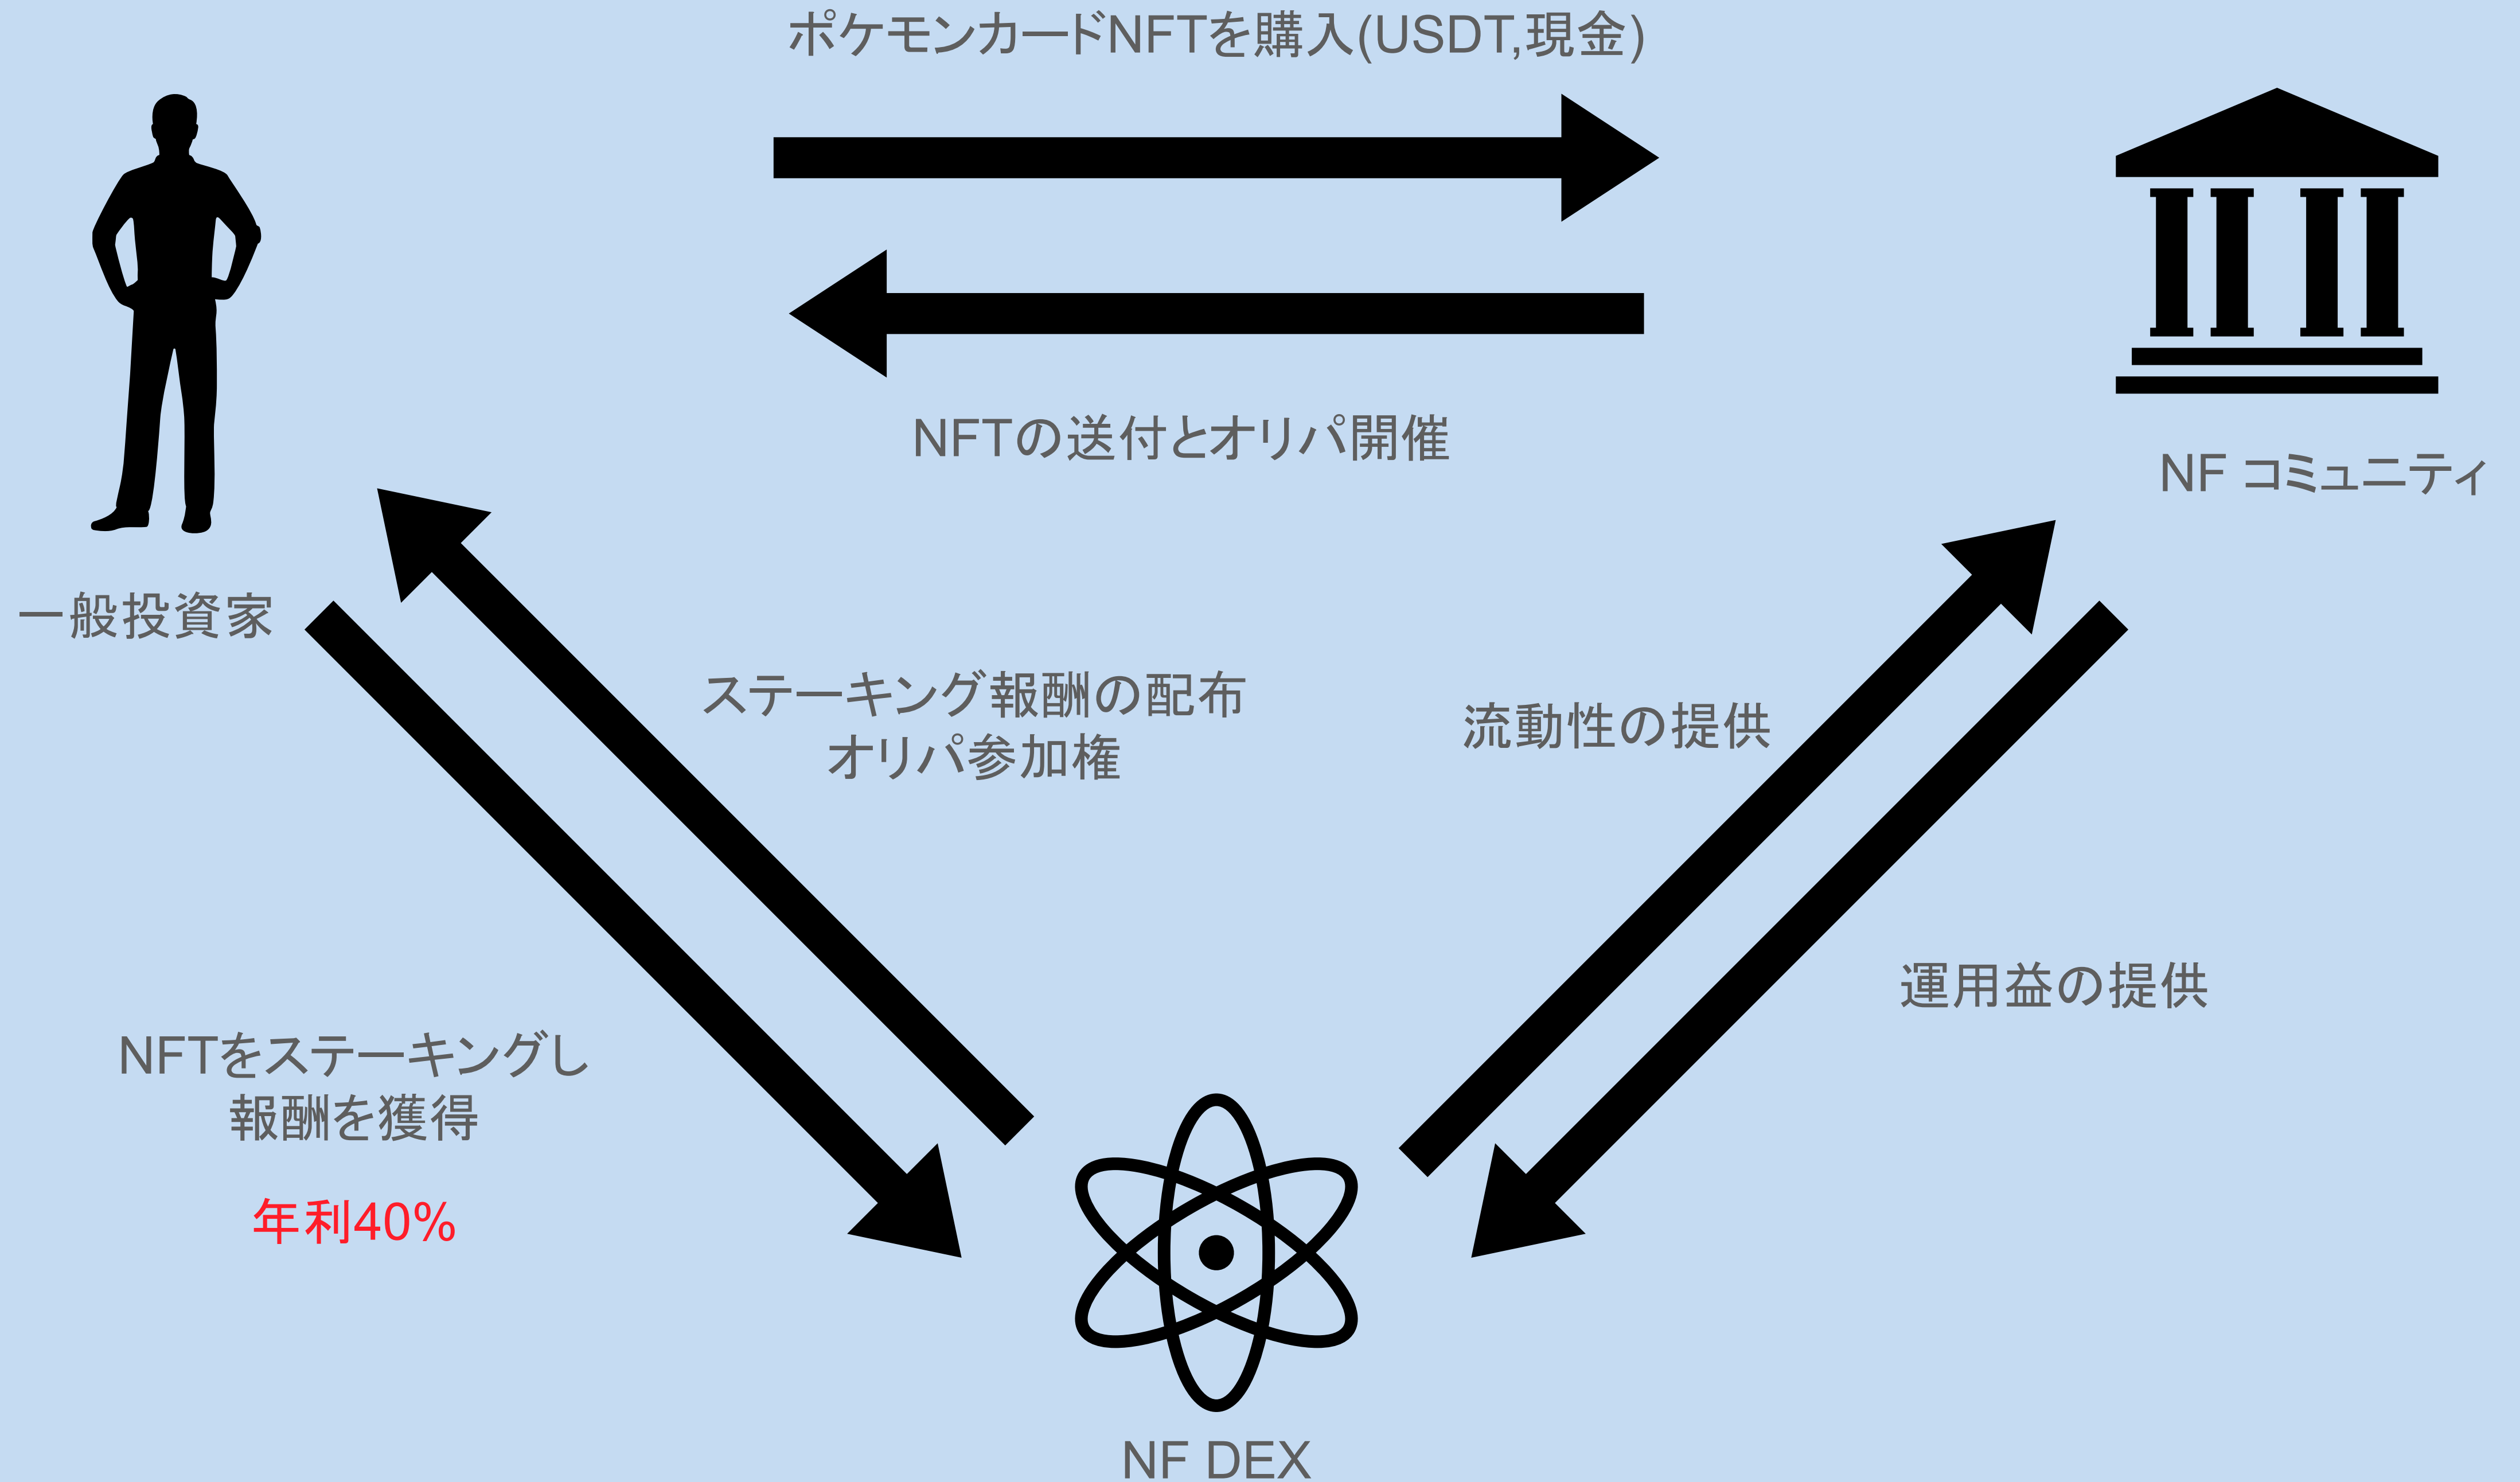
ポケモンカードNFTを購入(USDT,現金)

NFTの送付とオリパ開催

NF コミュニティ

一般投資家

ステーキング報酬の配布
オリパ参加権

流動性の提供

運用益の提供

NFTをステーキングし
報酬を獲得

年利40%

NF DEX